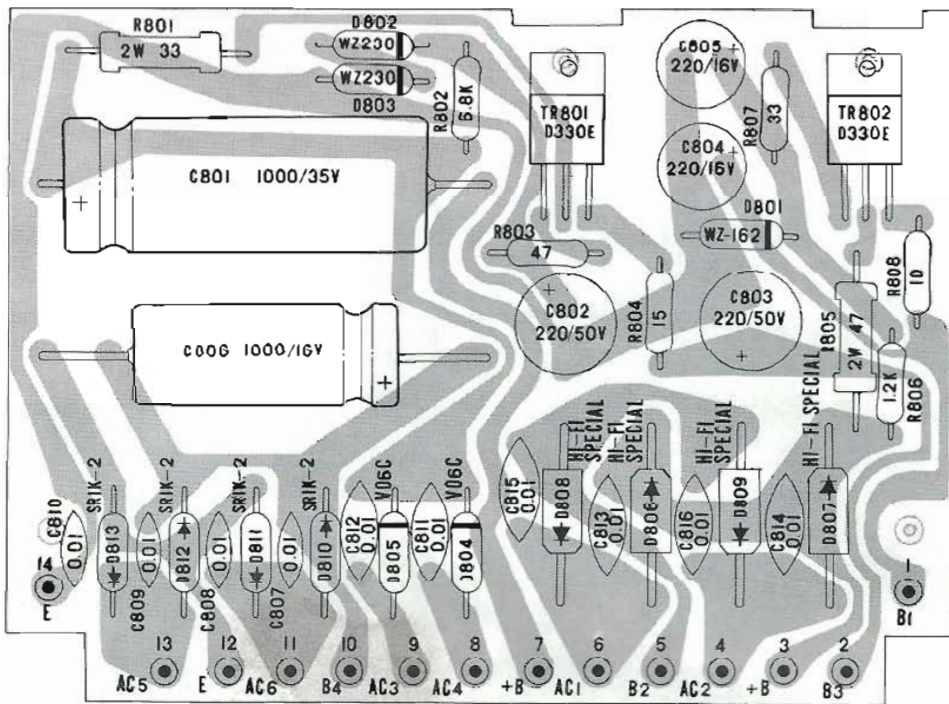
R801
2W 33
D802
WZ230
WZ230
D803
R802
5.8K
TR801
D330E
C805
220/16V
R807
33
TR802
D330E
C801 1000/35V
C804
220/16V
D801
WZ-162
R803
47
R808
10
C802
220/50V
R804
15
C803
220/50V
R805
2W 47
C806 1000/16V
1.2K
R806
HI-FI SPECIAL
HI-FI SPECIAL
HI-FI SPECIAL
HI-FI SPECIAL
SRIK-2
SRIK-2
SRIK-2
SRIK-2
V06C
V06C
C815
0.01
C810
0.01
D813
0.01
D812
0.01
D811
0.01
D810
C812
0.01
D805
C811
0.01
D804
D808
C813
0.01
D806
C816
0.01
D809
C814
0.01
D807
14
E
C809
C808
C807
1
B1
13
AC5
12
E
11
AC6
10
B4
9
AC3
8
AC4
7
+B
AC1
6
B2
5
AC2
4
+B
3
B3
2